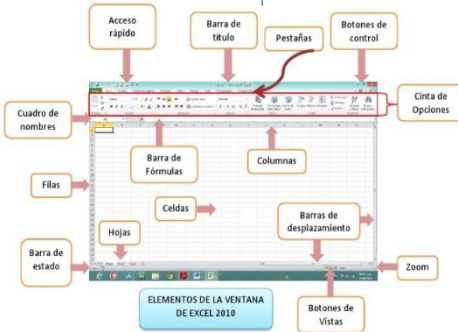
Acceso rápido

Barra de título

Pestañas

Botones de control

Cinta de Opciones

Cuadro de nombres

Barra de Fórmulas

Columnas

Filas

Celdas

Barras de desplazamiento

Hojas

Barra de estado

Zoom

ELEMENTOS DE LA VENTANA DE EXCEL 2010

Botones de Vistas